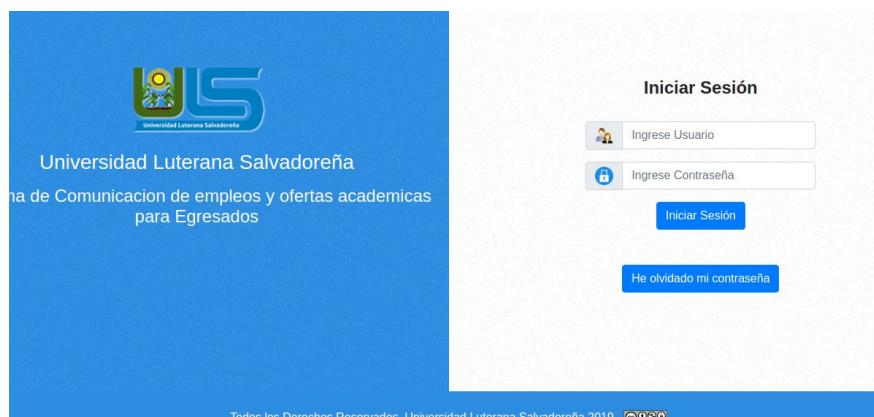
ULS

Universidad Luterana Salvadoreña

Universidad Luterana Salvadoreña

na de Comunicacion de empleos y ofertas academicas para Egresados

Iniciar Sesión

Ingrese Usuario

Ingrese Contraseña

Iniciar Sesión

He olvidado mi contraseña

Todos los Derechos Reservados, Universidad Luterana Salvadoreña 2019